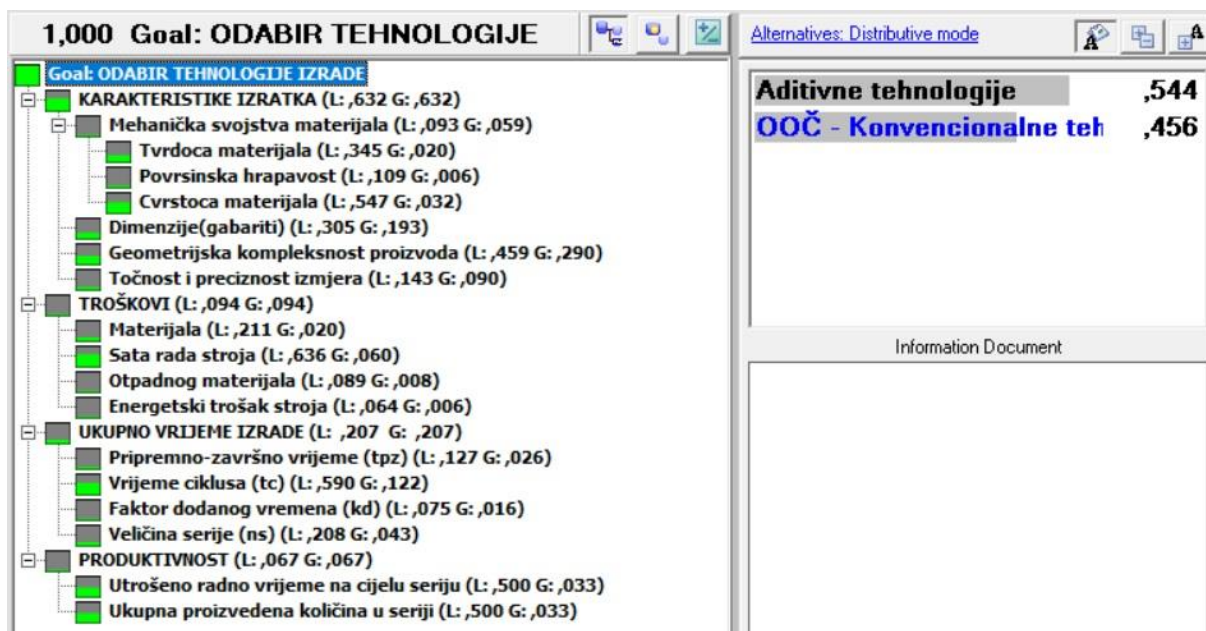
1,000 Goal: ODABIR TEHNOLOGIJE

Goal: ODABIR TEHNOLOGIJE IZRADE
KARAKTERISTIKE IZRATKA (L: ,632 G: ,632)
Mehanička svojstva materijala (L: ,093 G: ,059)
Tvrdoca materijala (L: ,345 G: ,020)
Povrsinska hrapavost (L: ,109 G: ,006)
Cvrstoca materijala (L: ,547 G: ,032)
Dimenzije(gabariti) (L: ,305 G: ,193)
Geometrijska kompleksnost proizvoda (L: ,459 G: ,290)
Točnost i preciznost izmjera (L: ,143 G: ,090)
TROŠKOVI (L: ,094 G: ,094)
Materijala (L: ,211 G: ,020)
Sata rada stroja (L: ,636 G: ,060)
Otpadnog materijala (L: ,089 G: ,008)
Energetski trošak stroja (L: ,064 G: ,006)
UKUPNO VRIJEME IZRADE (L: ,207 G: ,207)
Pripremno-završno vrijeme (tpz) (L: ,127 G: ,026)
Vrijeme ciklusa (tc) (L: ,590 G: ,122)
Faktor dodanog vremena (kd) (L: ,075 G: ,016)
Veličina serije (ns) (L: ,208 G: ,043)
PRODUKTIVNOST (L: ,067 G: ,067)
Utrošeno radno vrijeme na cijelu seriju (L: ,500 G: ,033)
Ukupna proizvedena količina u seriji (L: ,500 G: ,033)

Alternatives: Distributive mode

Aditivne tehnologije ,544
OOČ - Konvencionalne teh ,456

Information Document